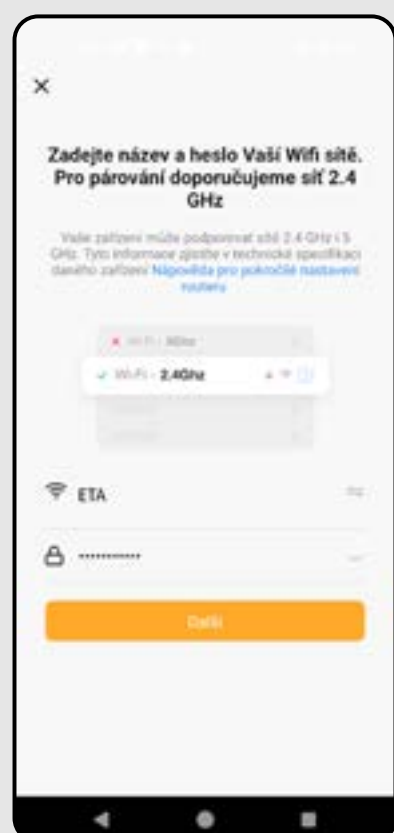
×

Zadejte název a heslo Vaší Wifi sítě. Pro párování doporučujeme síť 2.4 GHz

Vaše zařízení může podporovat sítě 2.4 GHz i 5 GHz. Tyto informace zjistíte v technické specifikaci daného zařízení Nápověda pro pokročilé nastavení routeru

Wi-Fi - 5Ghz

Wi-Fi - 2.4Ghz

ETA

••••••••••••

Další